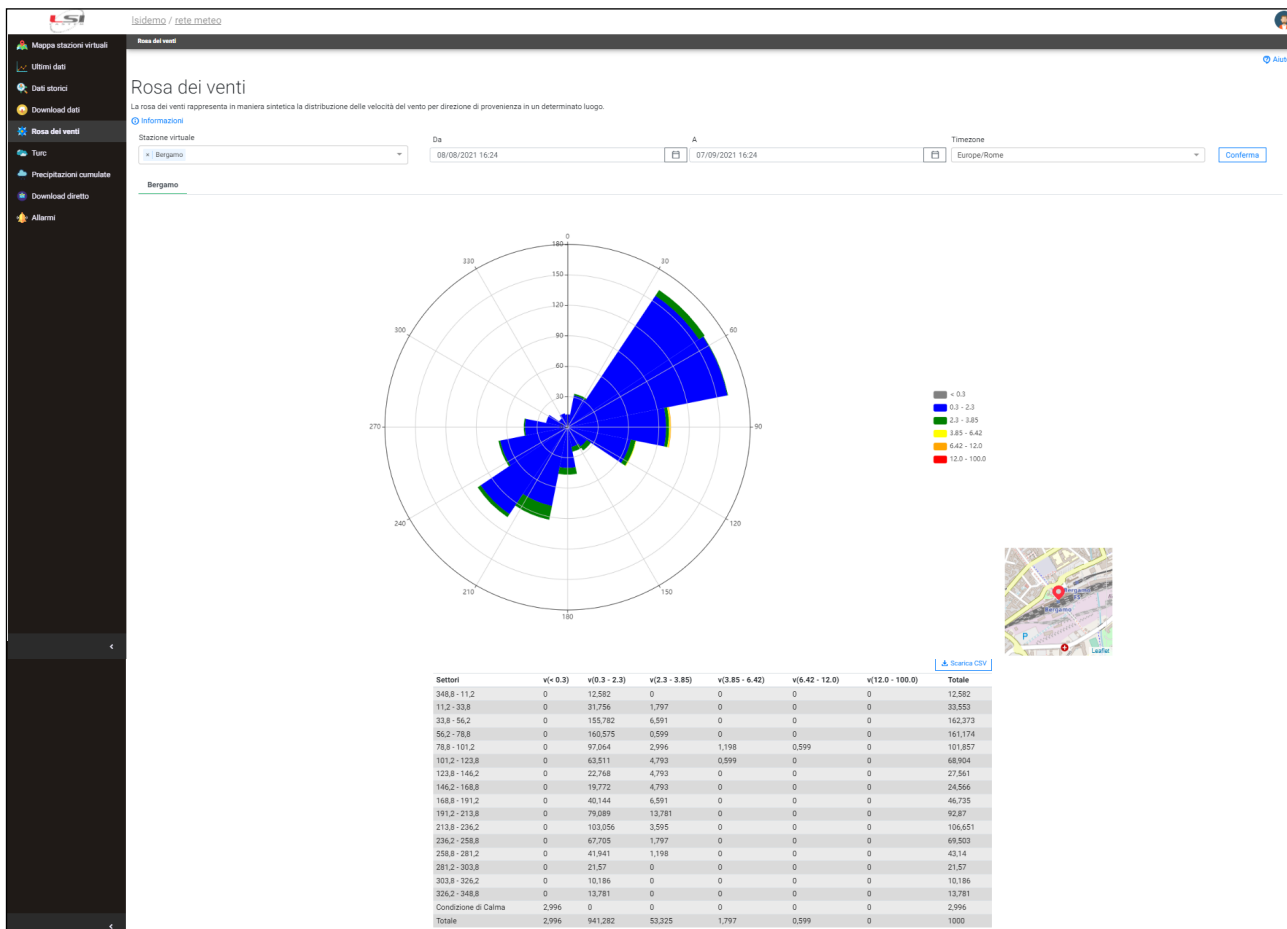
Isidemo / rete meteo

Mappa stazioni virtuali
Ultimi dati
Dati storici
Download dati
Rosa dei venti
Turc
Precipitazioni cumulate
Download diretto
Allarmi

Rosa dei venti

Aiut

Rosa dei venti
La rosa dei venti rappresenta in maniera sintetica la distribuzione delle velocità del vento per direzione di provenienza in un determinato luogo.
Informazioni

Stazione virtuale
× Bergamo

Da
08/08/2021 16:24

A
07/09/2021 16:24

Timezone
Europe/Rome

Conferma

Bergamo

0
180
150
120
90
60
30
30
60
90
120
150
180
210
240
270
300
330

< 0.3
0.3 - 2.3
2.3 - 3.85
3.85 - 6.42
6.42 - 12.0
12.0 - 100.0

Bergamo
Bergamo
P
Leaflet

Scarica CSV

| Settori | v(< 0.3) | v(0.3 - 2.3) | v(2.3 - 3.85) | v(3.85 - 6.42) | v(6.42 - 12.0) | v(12.0 - 100.0) | Totale |
|---|---|---|---|---|---|---|---|
| 348,8 - 11,2 | 0 | 12,582 | 0 | 0 | 0 | 0 | 12,582 |
| 11,2 - 33,8 | 0 | 31,756 | 1,797 | 0 | 0 | 0 | 33,553 |
| 33,8 - 56,2 | 0 | 155,782 | 6,591 | 0 | 0 | 0 | 162,373 |
| 56,2 - 78,8 | 0 | 160,575 | 0,599 | 0 | 0 | 0 | 161,174 |
| 78,8 - 101,2 | 0 | 97,064 | 2,996 | 1,198 | 0,599 | 0 | 101,857 |
| 101,2 - 123,8 | 0 | 63,511 | 4,793 | 0,599 | 0 | 0 | 68,904 |
| 123,8 - 146,2 | 0 | 22,768 | 4,793 | 0 | 0 | 0 | 27,561 |
| 146,2 - 168,8 | 0 | 19,772 | 4,793 | 0 | 0 | 0 | 24,566 |
| 168,8 - 191,2 | 0 | 40,144 | 6,591 | 0 | 0 | 0 | 46,735 |
| 191,2 - 213,8 | 0 | 79,089 | 13,781 | 0 | 0 | 0 | 92,87 |
| 213,8 - 236,2 | 0 | 103,056 | 3,595 | 0 | 0 | 0 | 106,651 |
| 236,2 - 258,8 | 0 | 67,705 | 1,797 | 0 | 0 | 0 | 69,503 |
| 258,8 - 281,2 | 0 | 41,941 | 1,198 | 0 | 0 | 0 | 43,14 |
| 281,2 - 303,8 | 0 | 21,57 | 0 | 0 | 0 | 0 | 21,57 |
| 303,8 - 326,2 | 0 | 10,186 | 0 | 0 | 0 | 0 | 10,186 |
| 326,2 - 348,8 | 0 | 13,781 | 0 | 0 | 0 | 0 | 13,781 |
| Condizione di Calma | 2,996 | 0 | 0 | 0 | 0 | 0 | 2,996 |
| Totale | 2,996 | 941,282 | 53,325 | 1,797 | 0,599 | 0 | 1000 |